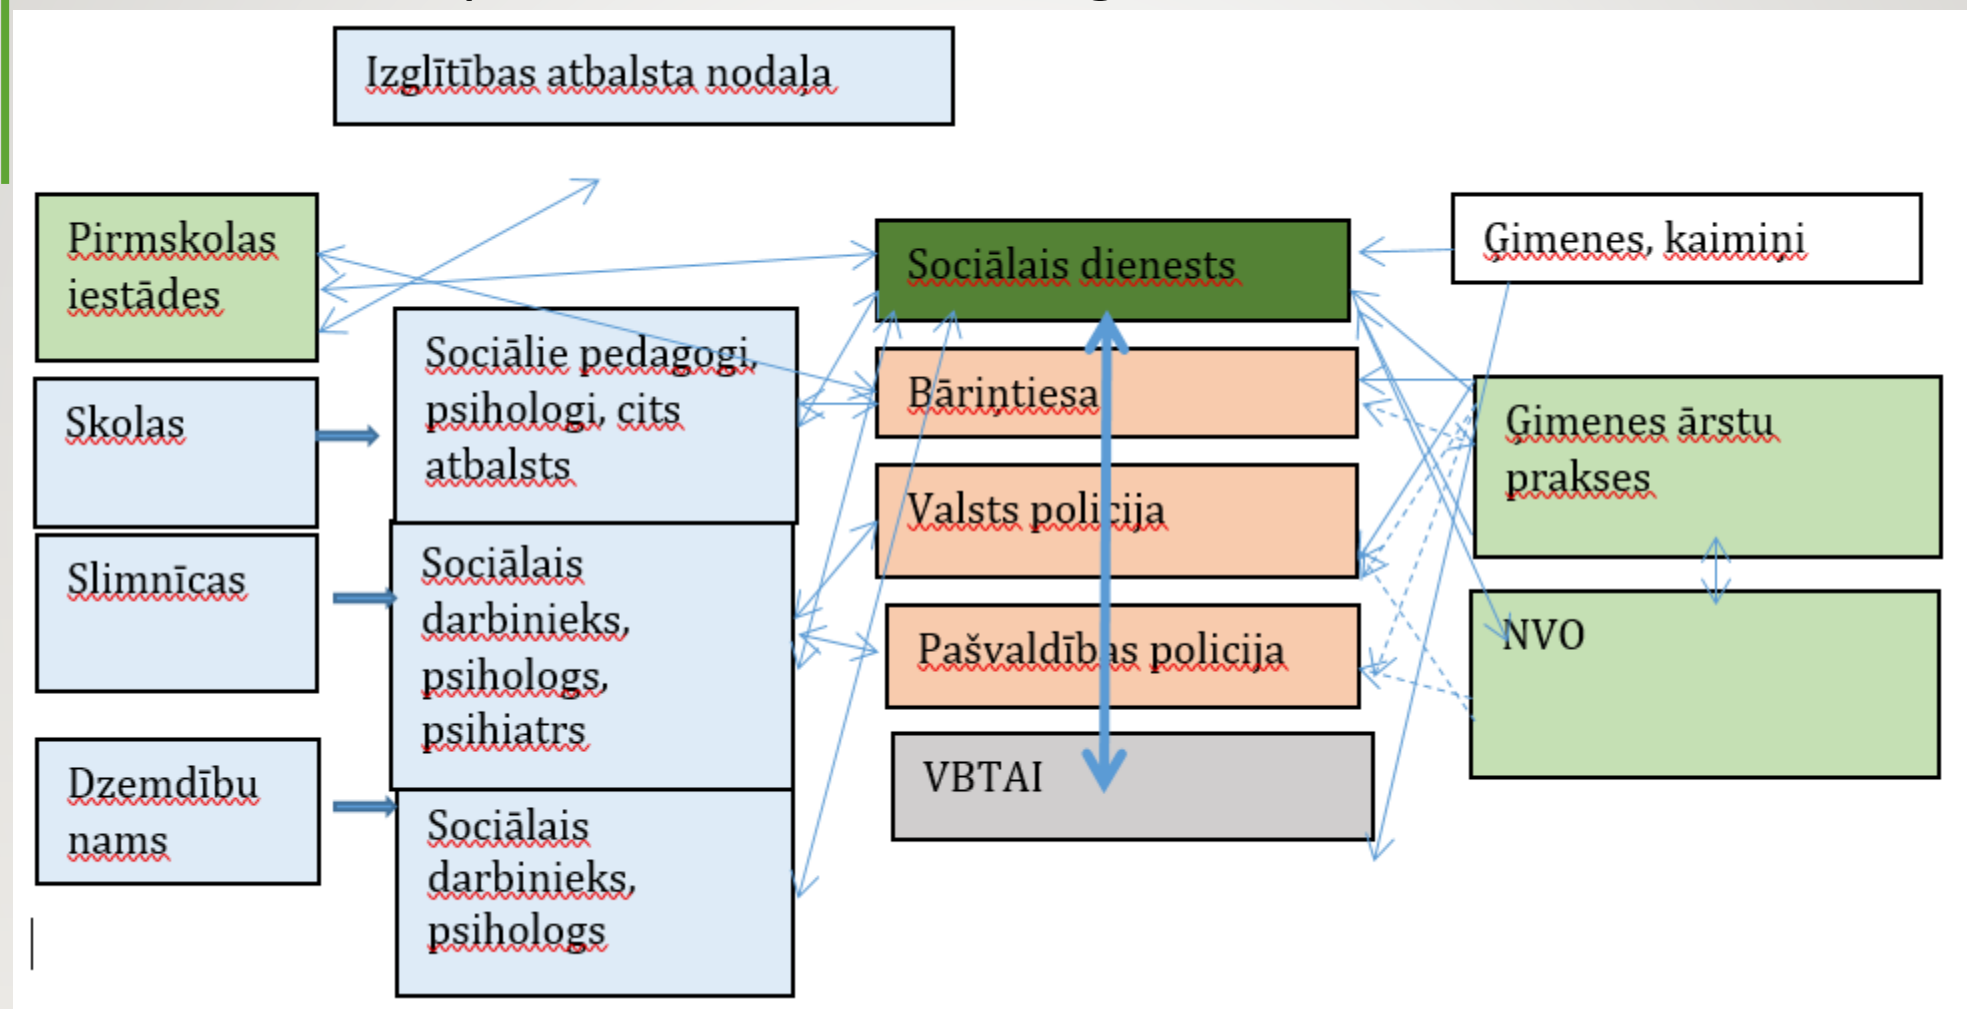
Izglītības atbalsta nodaļa

Pirmskolas iestādes

Skolas

Slimnīcas

Dzemdību nams

Sociālie pedagogi, psihologi, cits atbalsts

Sociālais darbinieks, psihologs, psihiatrs

Sociālais darbinieks, psihologs

Sociālais dienests

Bāriņtiesa

Valsts policija

Pašvaldības policija

VBTAI

Ģimenes, kaimiņi

Ģimenes ārstu prakses

NVO